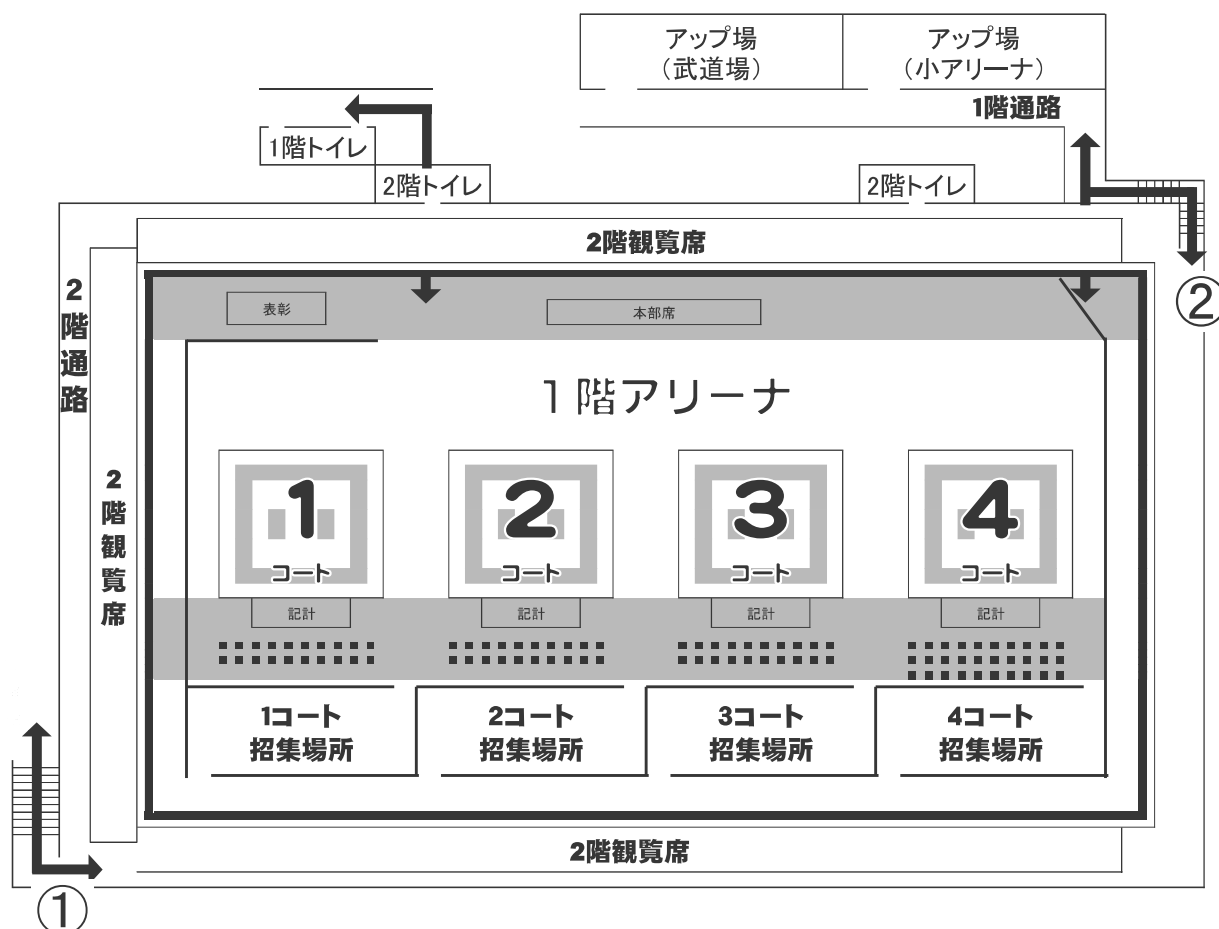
アップ場
(武道場)

アップ場
(小アリーナ)

1階通路

1階トイレ

2階トイレ

2階トイレ

2階観覧席

2
階
通
路

②

表彰

本部席

1階アリーナ

2
階
観
覧
席

1
コート

2
コート

3
コート

4
コート

記計

記計

記計

記計

1コート
招集場所

2コート
招集場所

3コート
招集場所

4コート
招集場所

2階観覧席

①